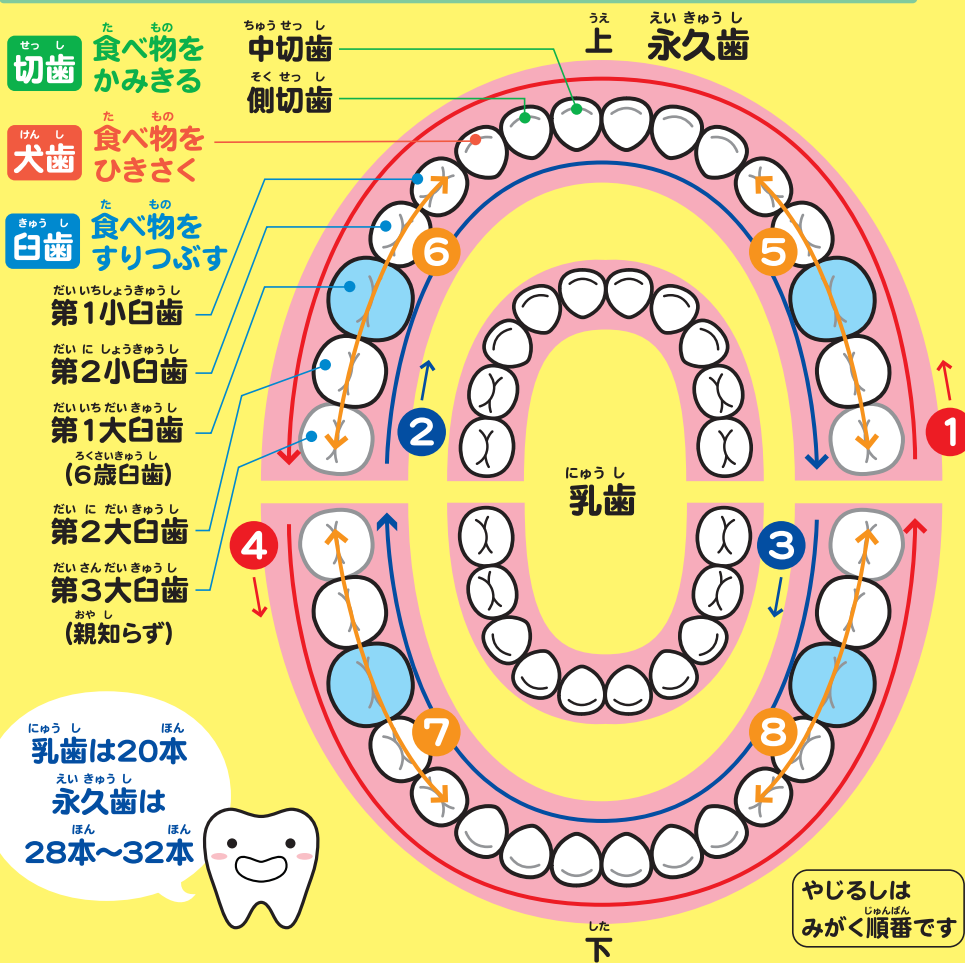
せっし 切歯 た もの 食べ物を かみきる

けんし 犬歯 た もの 食べ物を ひきさく

きゅうし 臼歯 た もの 食べ物を すりつぶす

ちゅうせっし 中切歯

そくせっし 側切歯

うえ 上

えいきゅうし 永久歯

だいいちしょうきゅうし 第1小臼歯

だいにしょうきゅうし 第2小臼歯

だいいちだいきゅうし 第1大臼歯

ろくさいきゅうし (6歳臼歯)

だいにだいきゅうし 第2大臼歯

だいさんだいきゅうし 第3大臼歯

おやし (親知らず)

6 5 2 1

にゅうし 乳歯

4 3

7 8

にゅうし ほん 乳歯は20本

えいきゅうし 永久歯は

ほん ほん 28本～32本

やじるしは みがく順番です じゅんばん

した 下